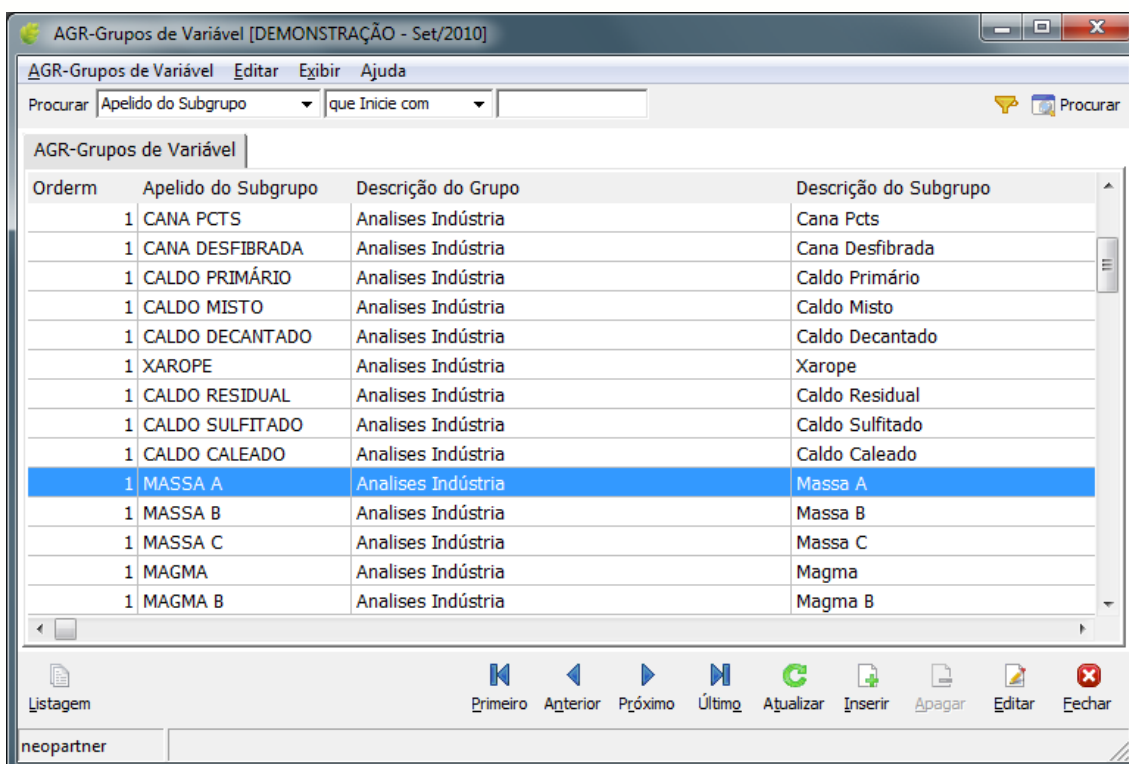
AGR-Grupos de Variável [DEMONSTRAÇÃO - Set/2010]

AGR-Grupos de Variável Editar Exibir Ajuda

Procurar Apelido do Subgrupo que Inicie com Procurar

AGR-Grupos de Variável

| Orderm | Apelido do Subgrupo | Descrição do Grupo | Descrição do Subgrupo |
|---|---|---|---|
| 1 | CANA PCTS | Analises Indústria | Cana Pcts |
| 1 | CANA DESFIBRADA | Analises Indústria | Cana Desfibrada |
| 1 | CALDO PRIMÁRIO | Analises Indústria | Caldo Primário |
| 1 | CALDO MISTO | Analises Indústria | Caldo Misto |
| 1 | CALDO DECANTADO | Analises Indústria | Caldo Decantado |
| 1 | XAROPE | Analises Indústria | Xarope |
| 1 | CALDO RESIDUAL | Analises Indústria | Caldo Residual |
| 1 | CALDO SULFITADO | Analises Indústria | Caldo Sulfitado |
| 1 | CALDO CALEADO | Analises Indústria | Caldo Caleado |
| 1 | MASSA A | Analises Indústria | Massa A |
| 1 | MASSA B | Analises Indústria | Massa B |
| 1 | MASSA C | Analises Indústria | Massa C |
| 1 | MAGMA | Analises Indústria | Magma |
| 1 | MAGMA B | Analises Indústria | Magma B |

Listagem Primeiro Anterior Próximo Último Atualizar Inserir Apagar Editar Fechar

neopartner